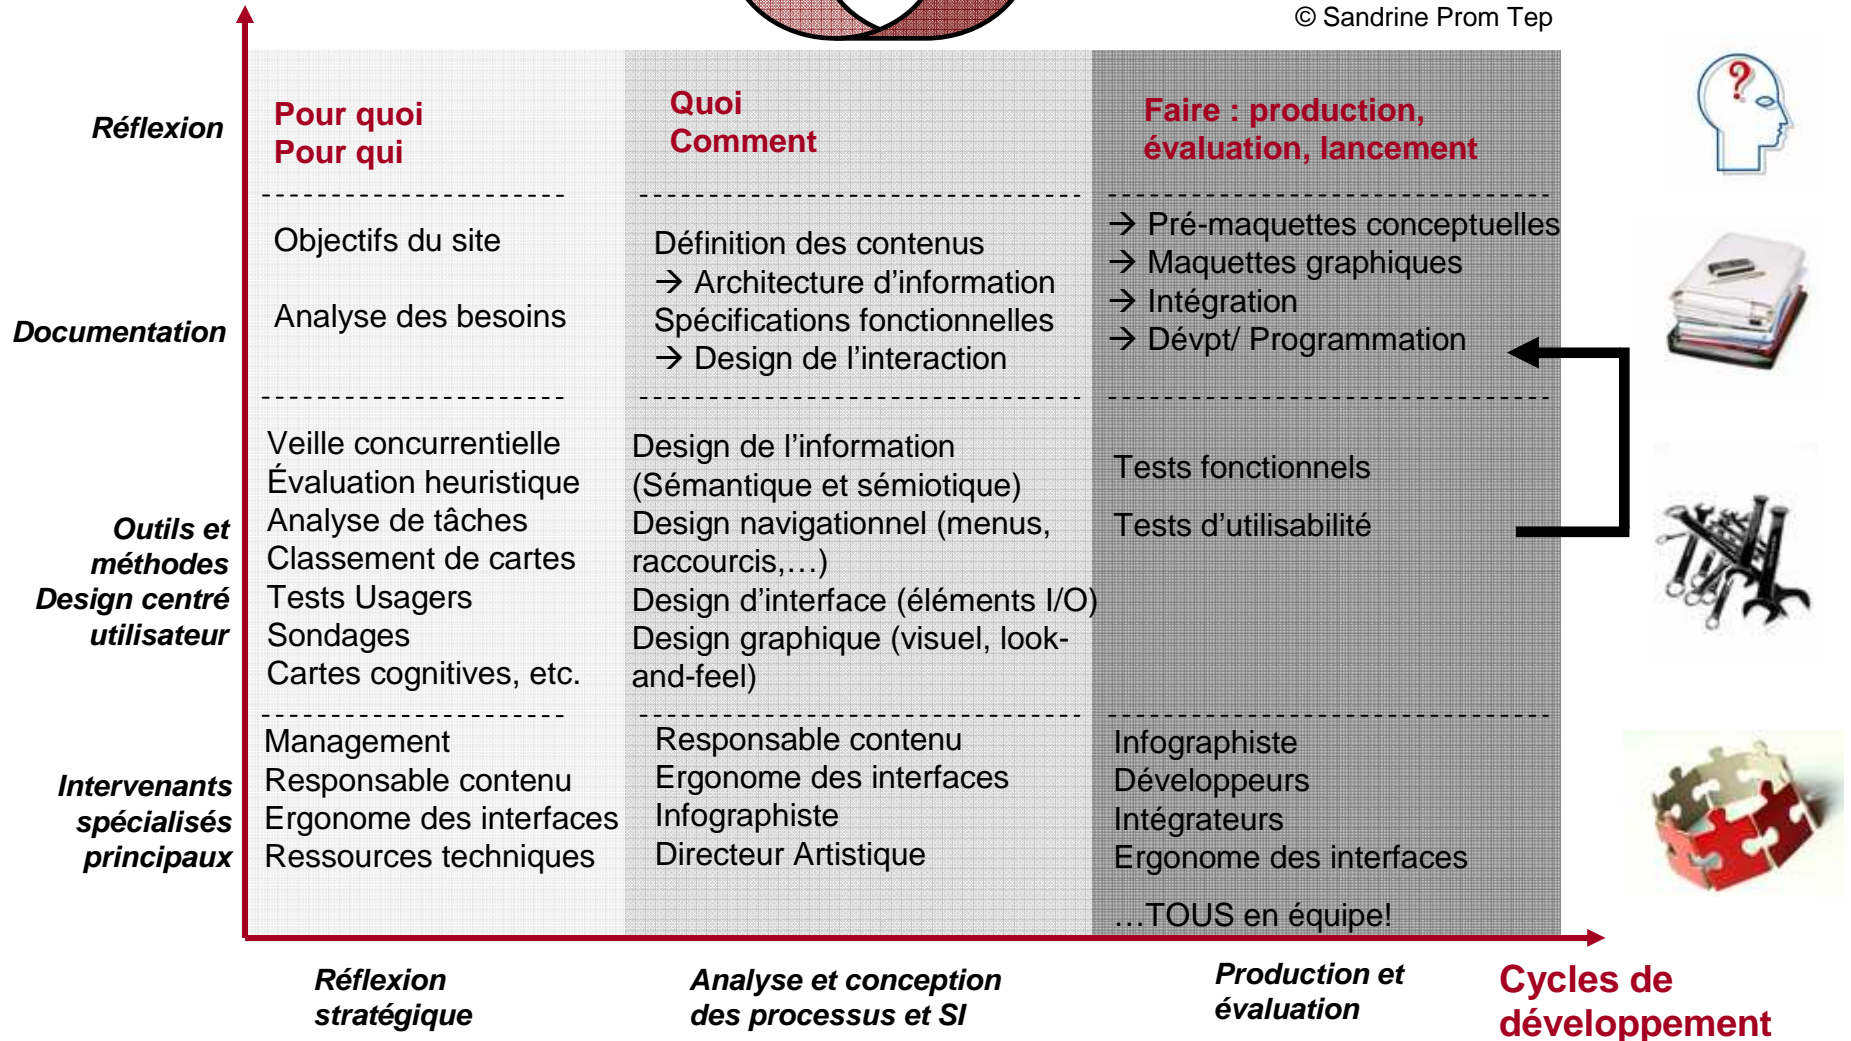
© Sandrine Prom Tep

| | | | |
|---|---|---|---|
| Réflexion | Pour quoi Pour qui | Quoi Comment | Faire : production, évaluation, lancement |
| Documentation | Objectifs du site<br>Analyse des besoins | Définition des contenus<br>→ Architecture d'information<br>Spécifications fonctionnelles<br>→ Design de l'interaction | → Pré-maquettes conceptuelles<br>→ Maquettes graphiques<br>→ Intégration<br>→ Dévpt/ Programmation |
| Outils et méthodes Design centré utilisateur | Veille concurrentielle<br>Évaluation heuristique<br>Analyse de tâches<br>Classement de cartes<br>Tests Usagers<br>Sondages<br>Cartes cognitives, etc. | Design de l'information (Sémantique et sémiotique)<br>Design navigationnel (menus, raccourcis,…)<br>Design d'interface (éléments I/O)<br>Design graphique (visuel, look-and-feel) | Tests fonctionnels<br>Tests d'utilisabilité |
| Intervenants spécialisés principaux | Management<br>Responsable contenu<br>Ergonome des interfaces<br>Ressources techniques | Responsable contenu<br>Ergonome des interfaces<br>Infographiste<br>Directeur Artistique | Infographiste<br>Développeurs<br>Intégrateurs<br>Ergonome des interfaces<br>…TOUS en équipe! |

Réflexion stratégique

Analyse et conception des processus et SI

Production et évaluation

Cycles de développement